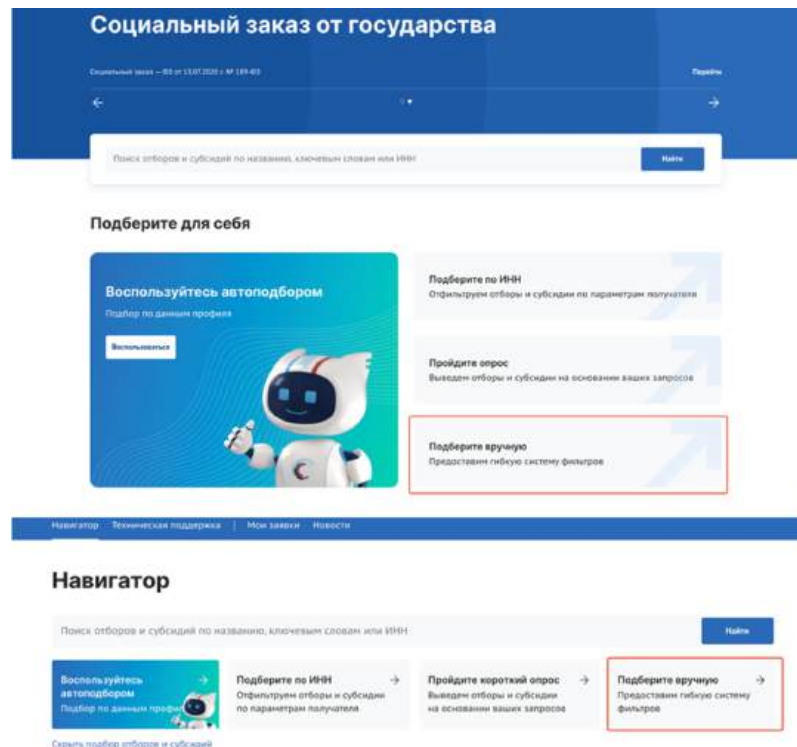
Социальный заказ от государства

Социальный заказ — ФЗ от 13.07.2020 г. № 189-ФЗ

Перейти

Поиск отборов и субсидий по названию, ключевым словам или ИНН

Найти

Подберите для себя

Воспользуйтесь автоподбором

Подбор по данным профиля

Воспользоваться

Подберите по ИНН

Отфильтруем отборы и субсидии по параметрам получателя

Пройдите опрос

Выведем отборы и субсидии на основании ваших запросов

Подберите вручную

Предоставим гибкую систему фильтров

Навигатор Техническая поддержка | Мои заявки Новости

Навигатор

Поиск отборов и субсидий по названию, ключевым словам или ИНН

Найти

Воспользуйтесь автоподбором

Подбор по данным профиля

Подберите по ИНН

Отфильтруем отборы и субсидии по параметрам получателя

Пройдите короткий опрос

Выведем отборы и субсидии на основании ваших запросов

Подберите вручную

Предоставим гибкую систему фильтров

Скрыть подбор отборов и субсидий